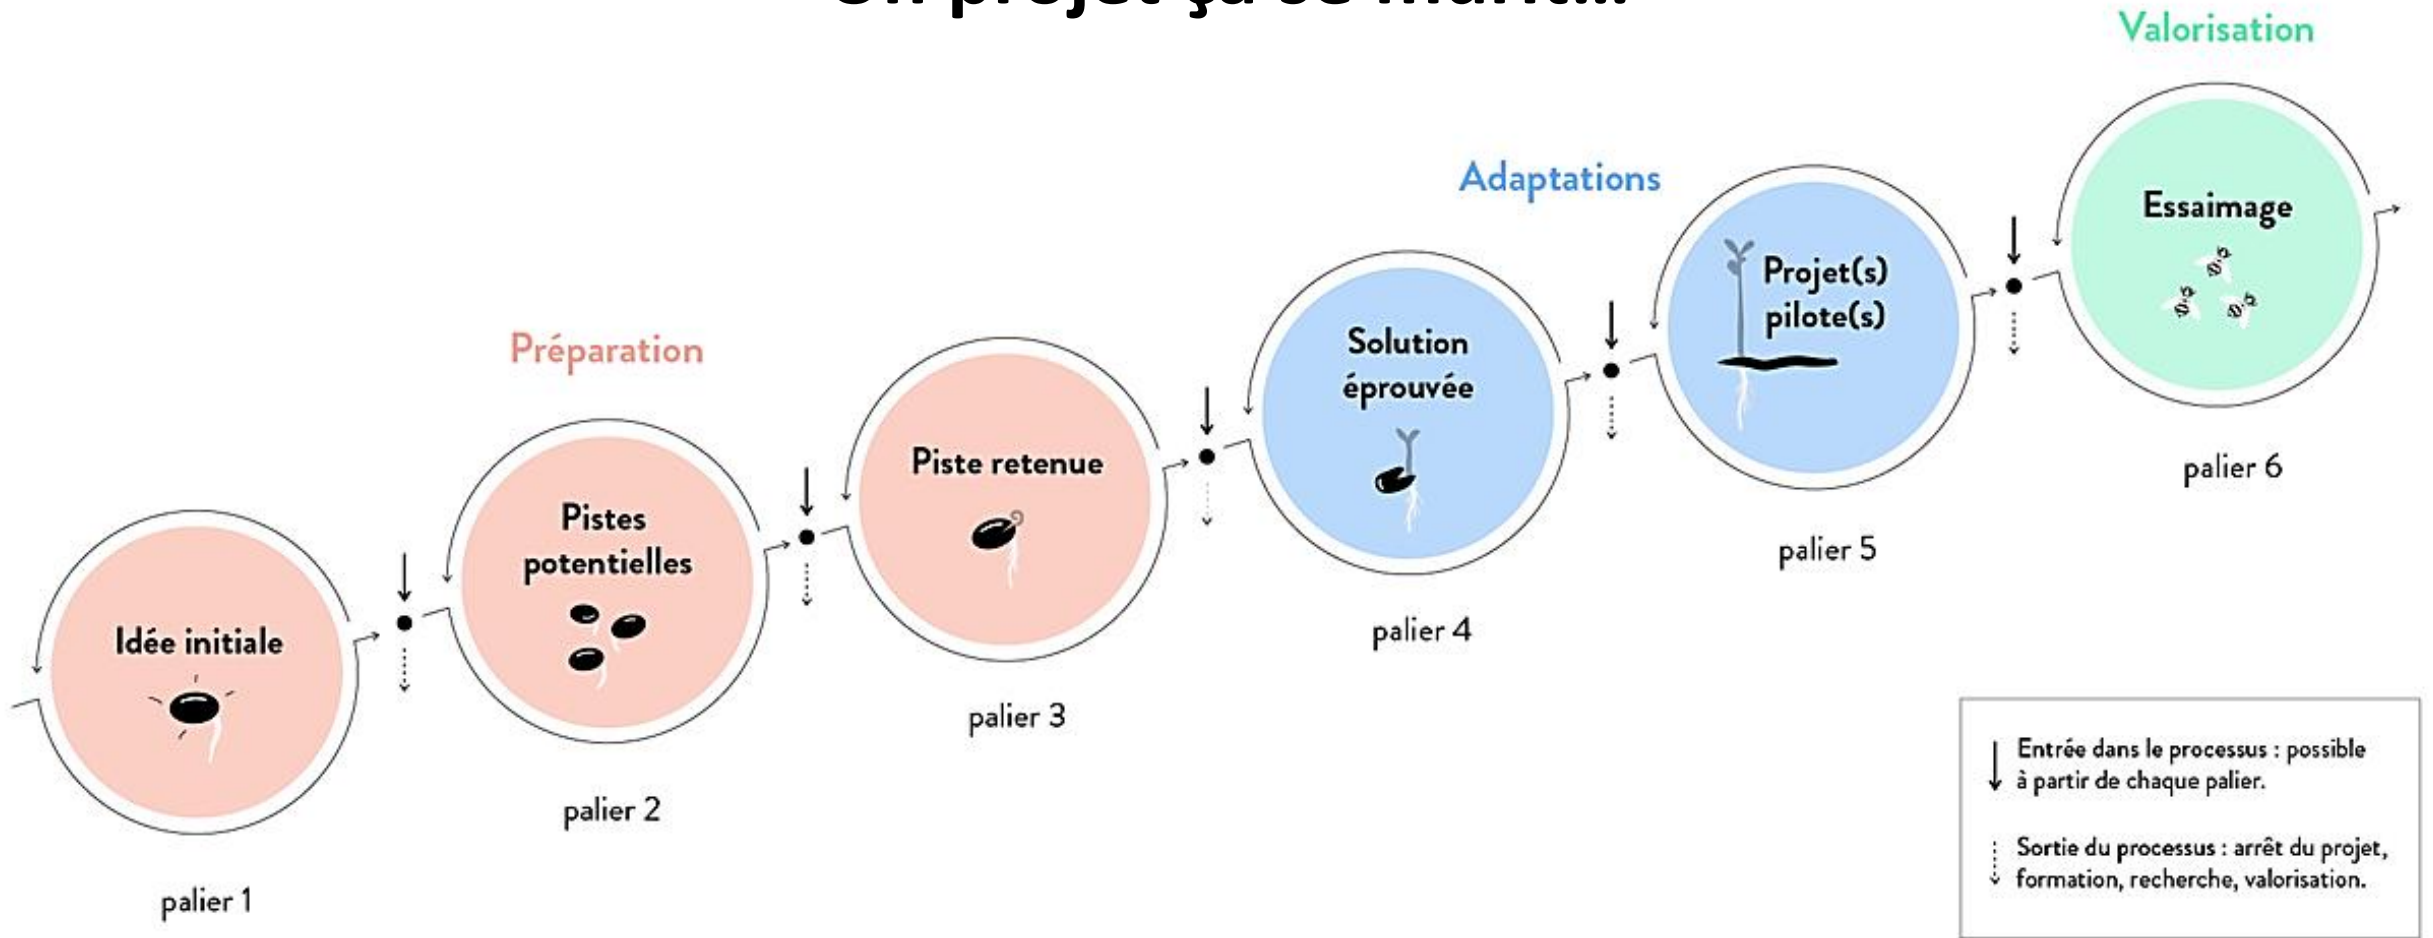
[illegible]

Valorisation

Adaptations

Préparation

Idée initiale

palier 1

Pistes potentielles

palier 2

Piste retenue

palier 3

Solution éprouvée

palier 4

Projet(s) pilote(s)

palier 5

Essaimage

palier 6

Entrée dans le processus : possible à partir de chaque palier.

Sortie du processus : arrêt du projet, formation, recherche, valorisation.